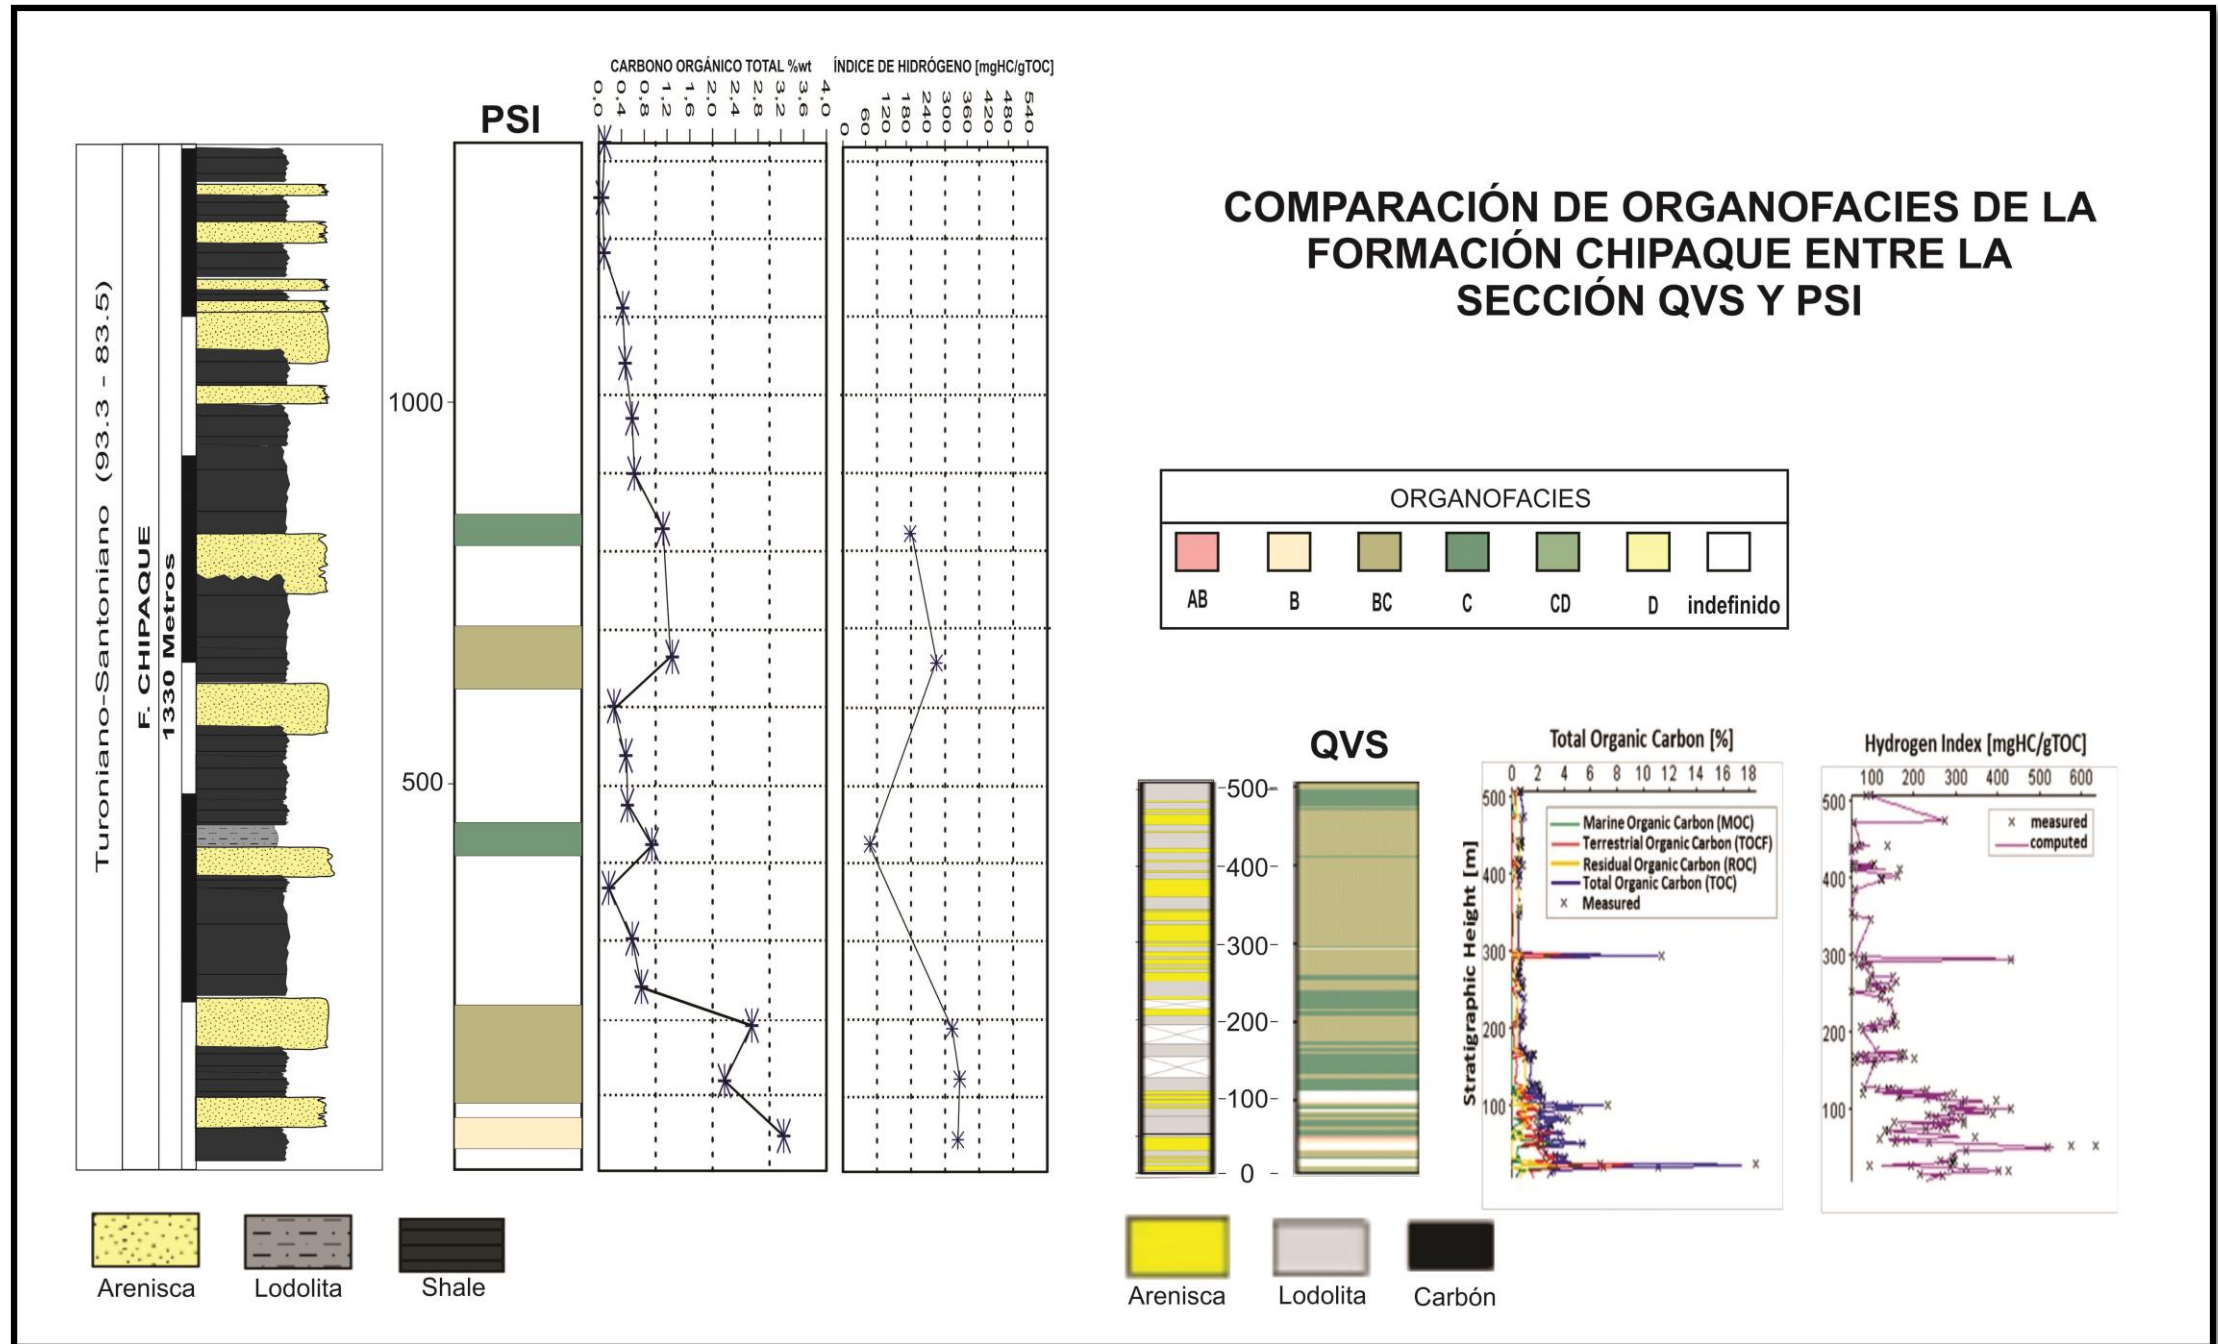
Turoniano-Santoniano (93.3 - 83.5)

F. CHIPAQUE

1330 Metros

1000

500

PSI

CARBONO ORGÁNICO TOTAL %wt

0.0 0.4 0.8 1.2 1.6 2.0 2.4 2.8 3.2 3.6 4.0

ÍNDICE DE HIDRÓGENO [mgHC/gTOC]

0 60 120 180 240 300 360 420 480 540

COMPARACIÓN DE ORGANOFACIES DE LA FORMACIÓN CHIPAQUE ENTRE LA SECCIÓN QVS Y PSI

ORGANOFACIES

AB B BC C CD D indefinido

QVS

500 400 300 200 100 0

Total Organic Carbon [%]

0 2 4 6 8 10 12 14 16 18

Stratigraphic Height [m]

500 400 300 200 100

Marine Organic Carbon (MOC)
Terrestrial Organic Carbon (TOCF)
Residual Organic Carbon (ROC)
Total Organic Carbon (TOC)
× Measured

Hydrogen Index [mgHC/gTOC]

100 200 300 400 500 600

500 400 300 200 100

× measured
computed

Arenisca Lodolita Shale

Arenisca Lodolita Carbón